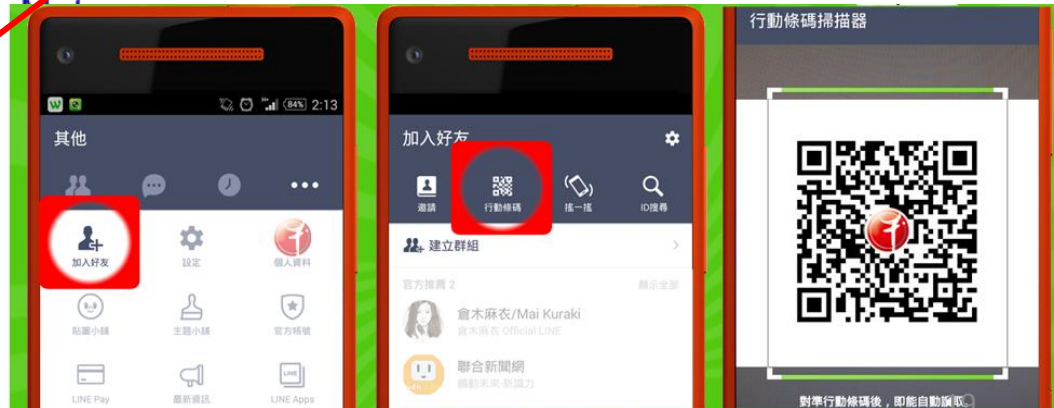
84% 2:13
其他
加入好友
設定
個人資料
貼圖小舖
主題小舖
官方帳號
LINE Pay
最新資訊
LINE Apps

加入好友
邀請
行動條碼
搖一搖
ID搜尋
建立群組
官方推薦 2
顯示全部
倉木麻衣/Mai Kuraki
倉木麻衣 Official LINE
聯合新聞網
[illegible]

行動條碼掃描器
對準行動條碼後，即能自動讀取